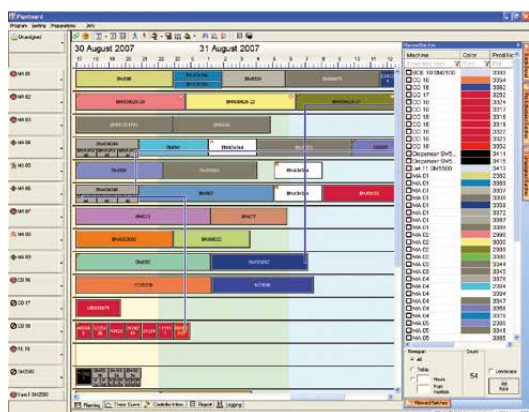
Planboard

Program Setting Preparations Info

Unassigned

30 August 2007

31 August 2007

MA 01

MA 02

MA 03

MA 04

MA 05

MA 06

MA 07

MA 08

MA 09

CO 16

CO 17

CO 18

FL 15

SM2500

Flexit SM2500

Machine

Color

Prodific

CO 16

CO 16

CO 16

CO 16

CO 16

CO 16

CO 16

CO 16

MA 01

MA 01

MA 01

MA 01

MA 01

MA 01

MA 02

MA 02

MA 02

MA 03

MA 03

MA 04

MA 04

MA 04

MA 05

MA 05

MA 05

3330

3324

3382

3252

3312

3318

3319

3320

3321

3322

3415

3412

3413

2302

3383

3307

3306

3355

3372

3331

2395

3344

3370

3371

2394

3377

3358

3369

3386

2385

54

Planning

Tree Cust

Controller Items

Report

Logging